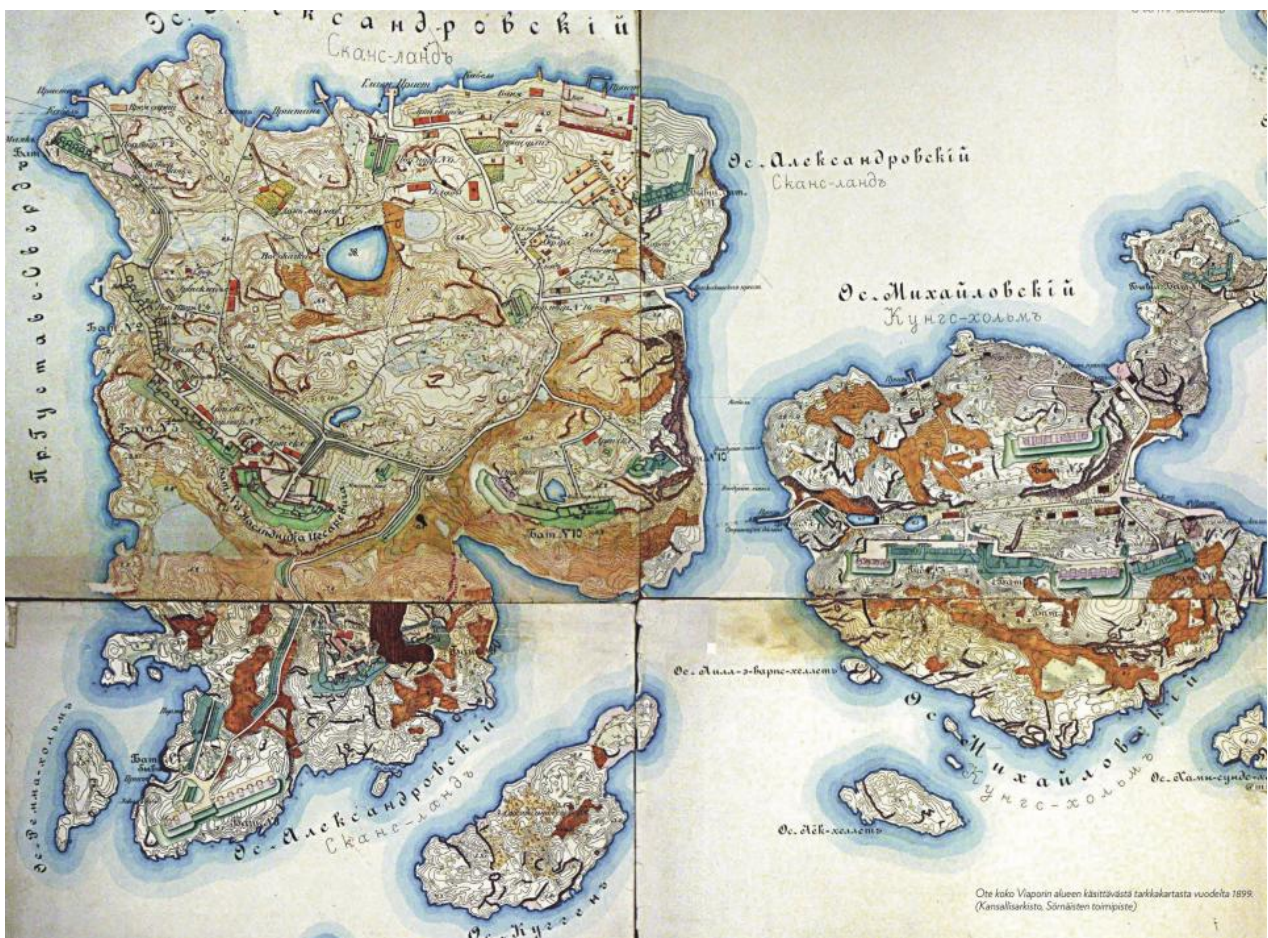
Ос. Александровскiй
Скансъ-ландъ

Ос. Александровскiй
Скансъ-ландъ

Пр. Густавс-сворд

Ос. Михайловскiй
Кунгс-хольмъ

Бат. №10

Ос. Лилла-э-варпс-хелльть

Ос. Михайловскiй
Кунгс-хольмъ

Ос. Александровскiй
Скансъ-ландъ

Ос. Лёк-хелльть

Ос. Хами-сунде-хелльть

Ос. Ремма-хольма

Ос. Кугген

Ote koko Viaporin alueen käsittävästä tarkkakartasta vuodelta 1899. (Kansallisarkisto, Sörnäisten toimipiste)